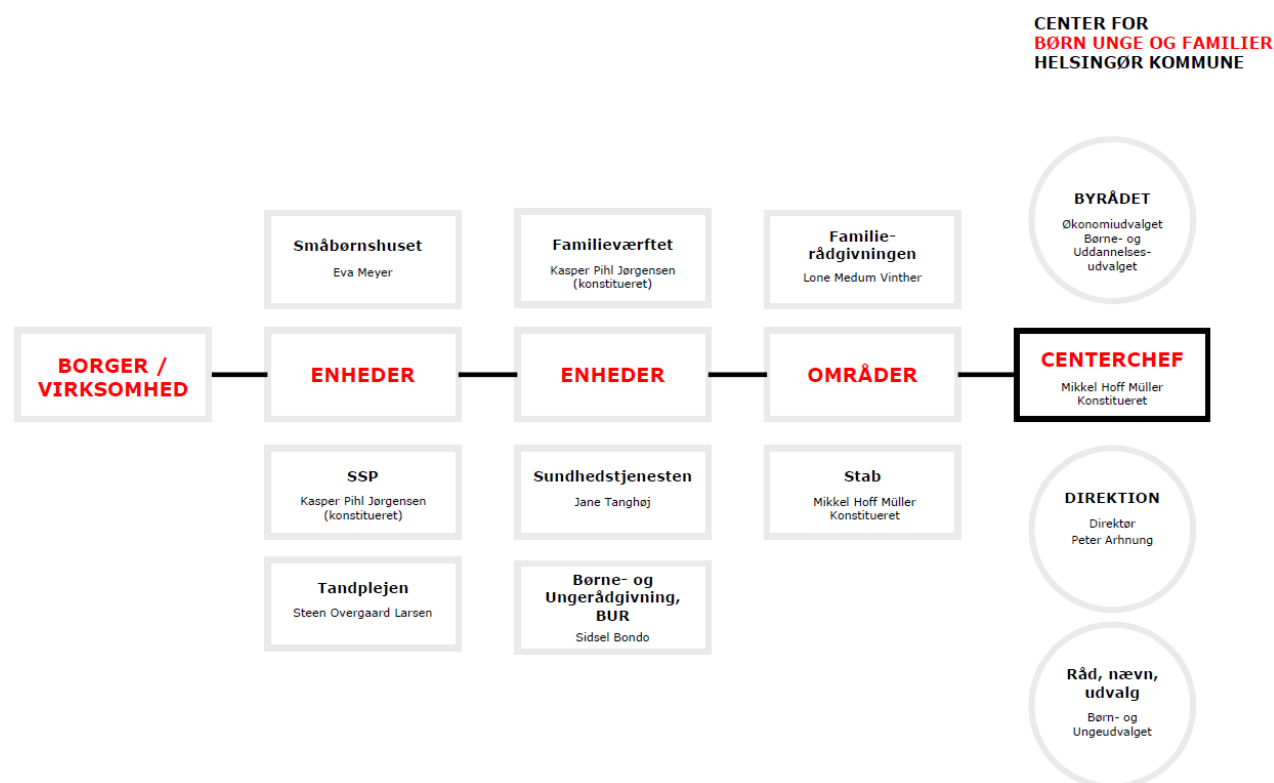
CENTER FOR
BØRN UNGE OG FAMILIER
HELSINGØR KOMMUNE

Småbørnshuset
Eva Meyer

Familieværftet
Kasper Pihl Jørgensen (konstitueret)

Familierådgivningen
Lone Medum Vinther

BYRÅDET
Økonomiudvalget
Børne- og Uddannelsesudvalget

BORGER / VIRKSOMHED

ENHEDER

ENHEDER

OMRÅDER

CENTERCHEF
Mikkel Hoff Müller
Konstitueret

SSP
Kasper Pihl Jørgensen (konstitueret)

Sundhedstjenesten
Jane Tanghøj

Stab
Mikkel Hoff Müller
Konstitueret

DIREKTION
Direktør
Peter Arhnung

Tandplejen
Steen Overgaard Larsen

Børne- og Ungerådgivning, BUR
Sidsel Bondo

Råd, nævn, udvalg
Børn- og Ungeudvalget